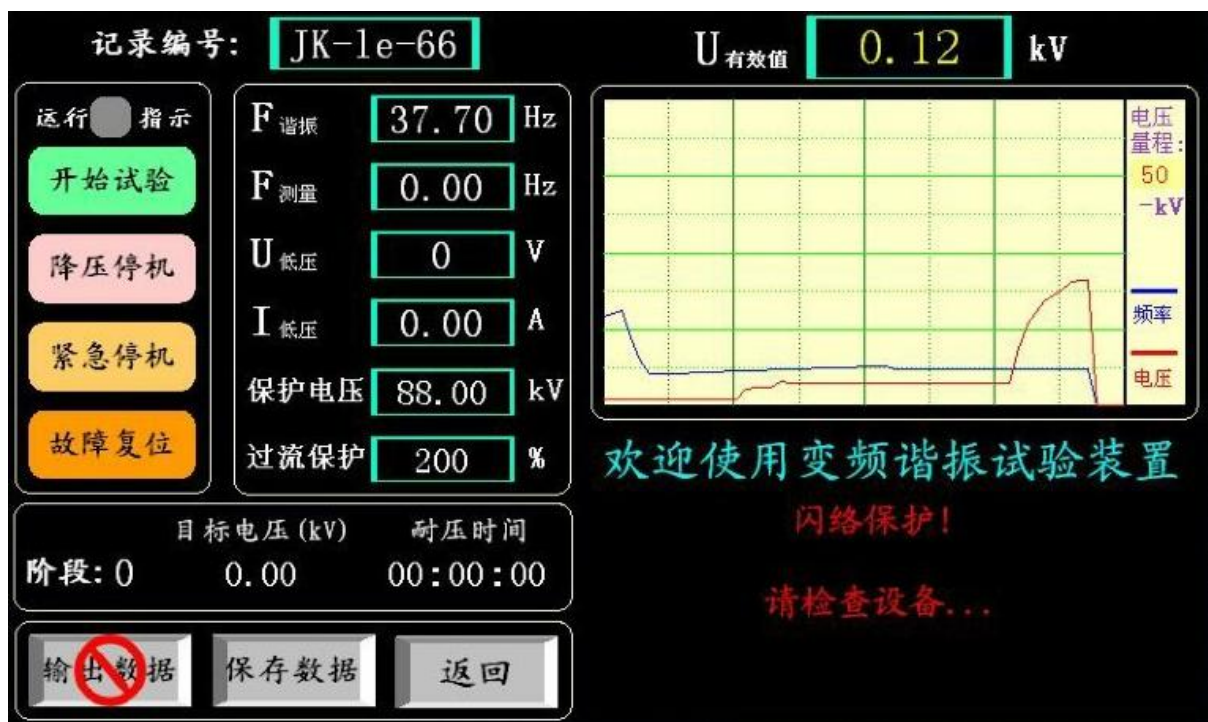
记录编号: JK-1e-66

U有效值 0.12 kV

运行 指示

开始试验

降压停机

紧急停机

故障复位

F谐振 37.70 Hz

F测量 0.00 Hz

U低压 0 V

I低压 0.00 A

保护电压 88.00 kV

过流保护 200 %

电压量程: 50 -kV

频率

电压

欢迎使用变频谐振试验装置

闪络保护!

请检查设备...

目标电压(kV) 耐压时间

阶段: 0 0.00 00:00:00

输出数据 保存数据 返回